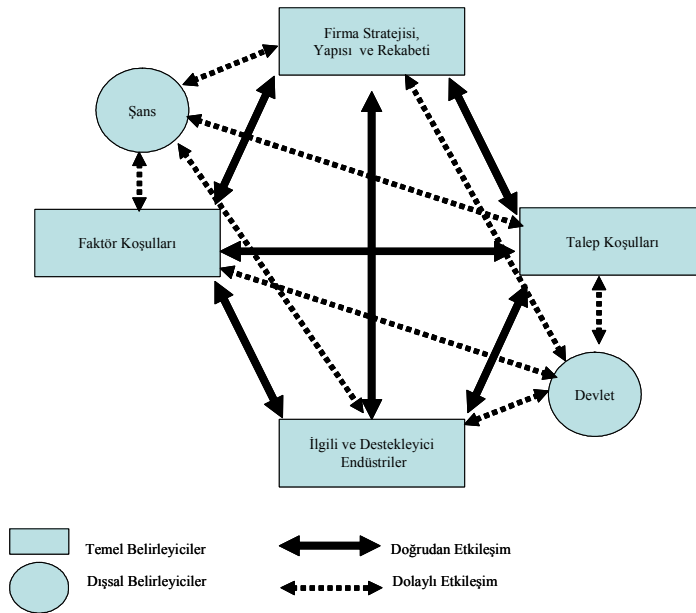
Firma Stratejisi, Yapısı ve Rekabeti

Şans

Faktör Koşulları

Talep Koşulları

Devlet

İlgili ve Destekleyici Endüstriler

Temel Belirleyiciler

Doğrudan Etkileşim

Dışsal Belirleyiciler

Dolaylı Etkileşim